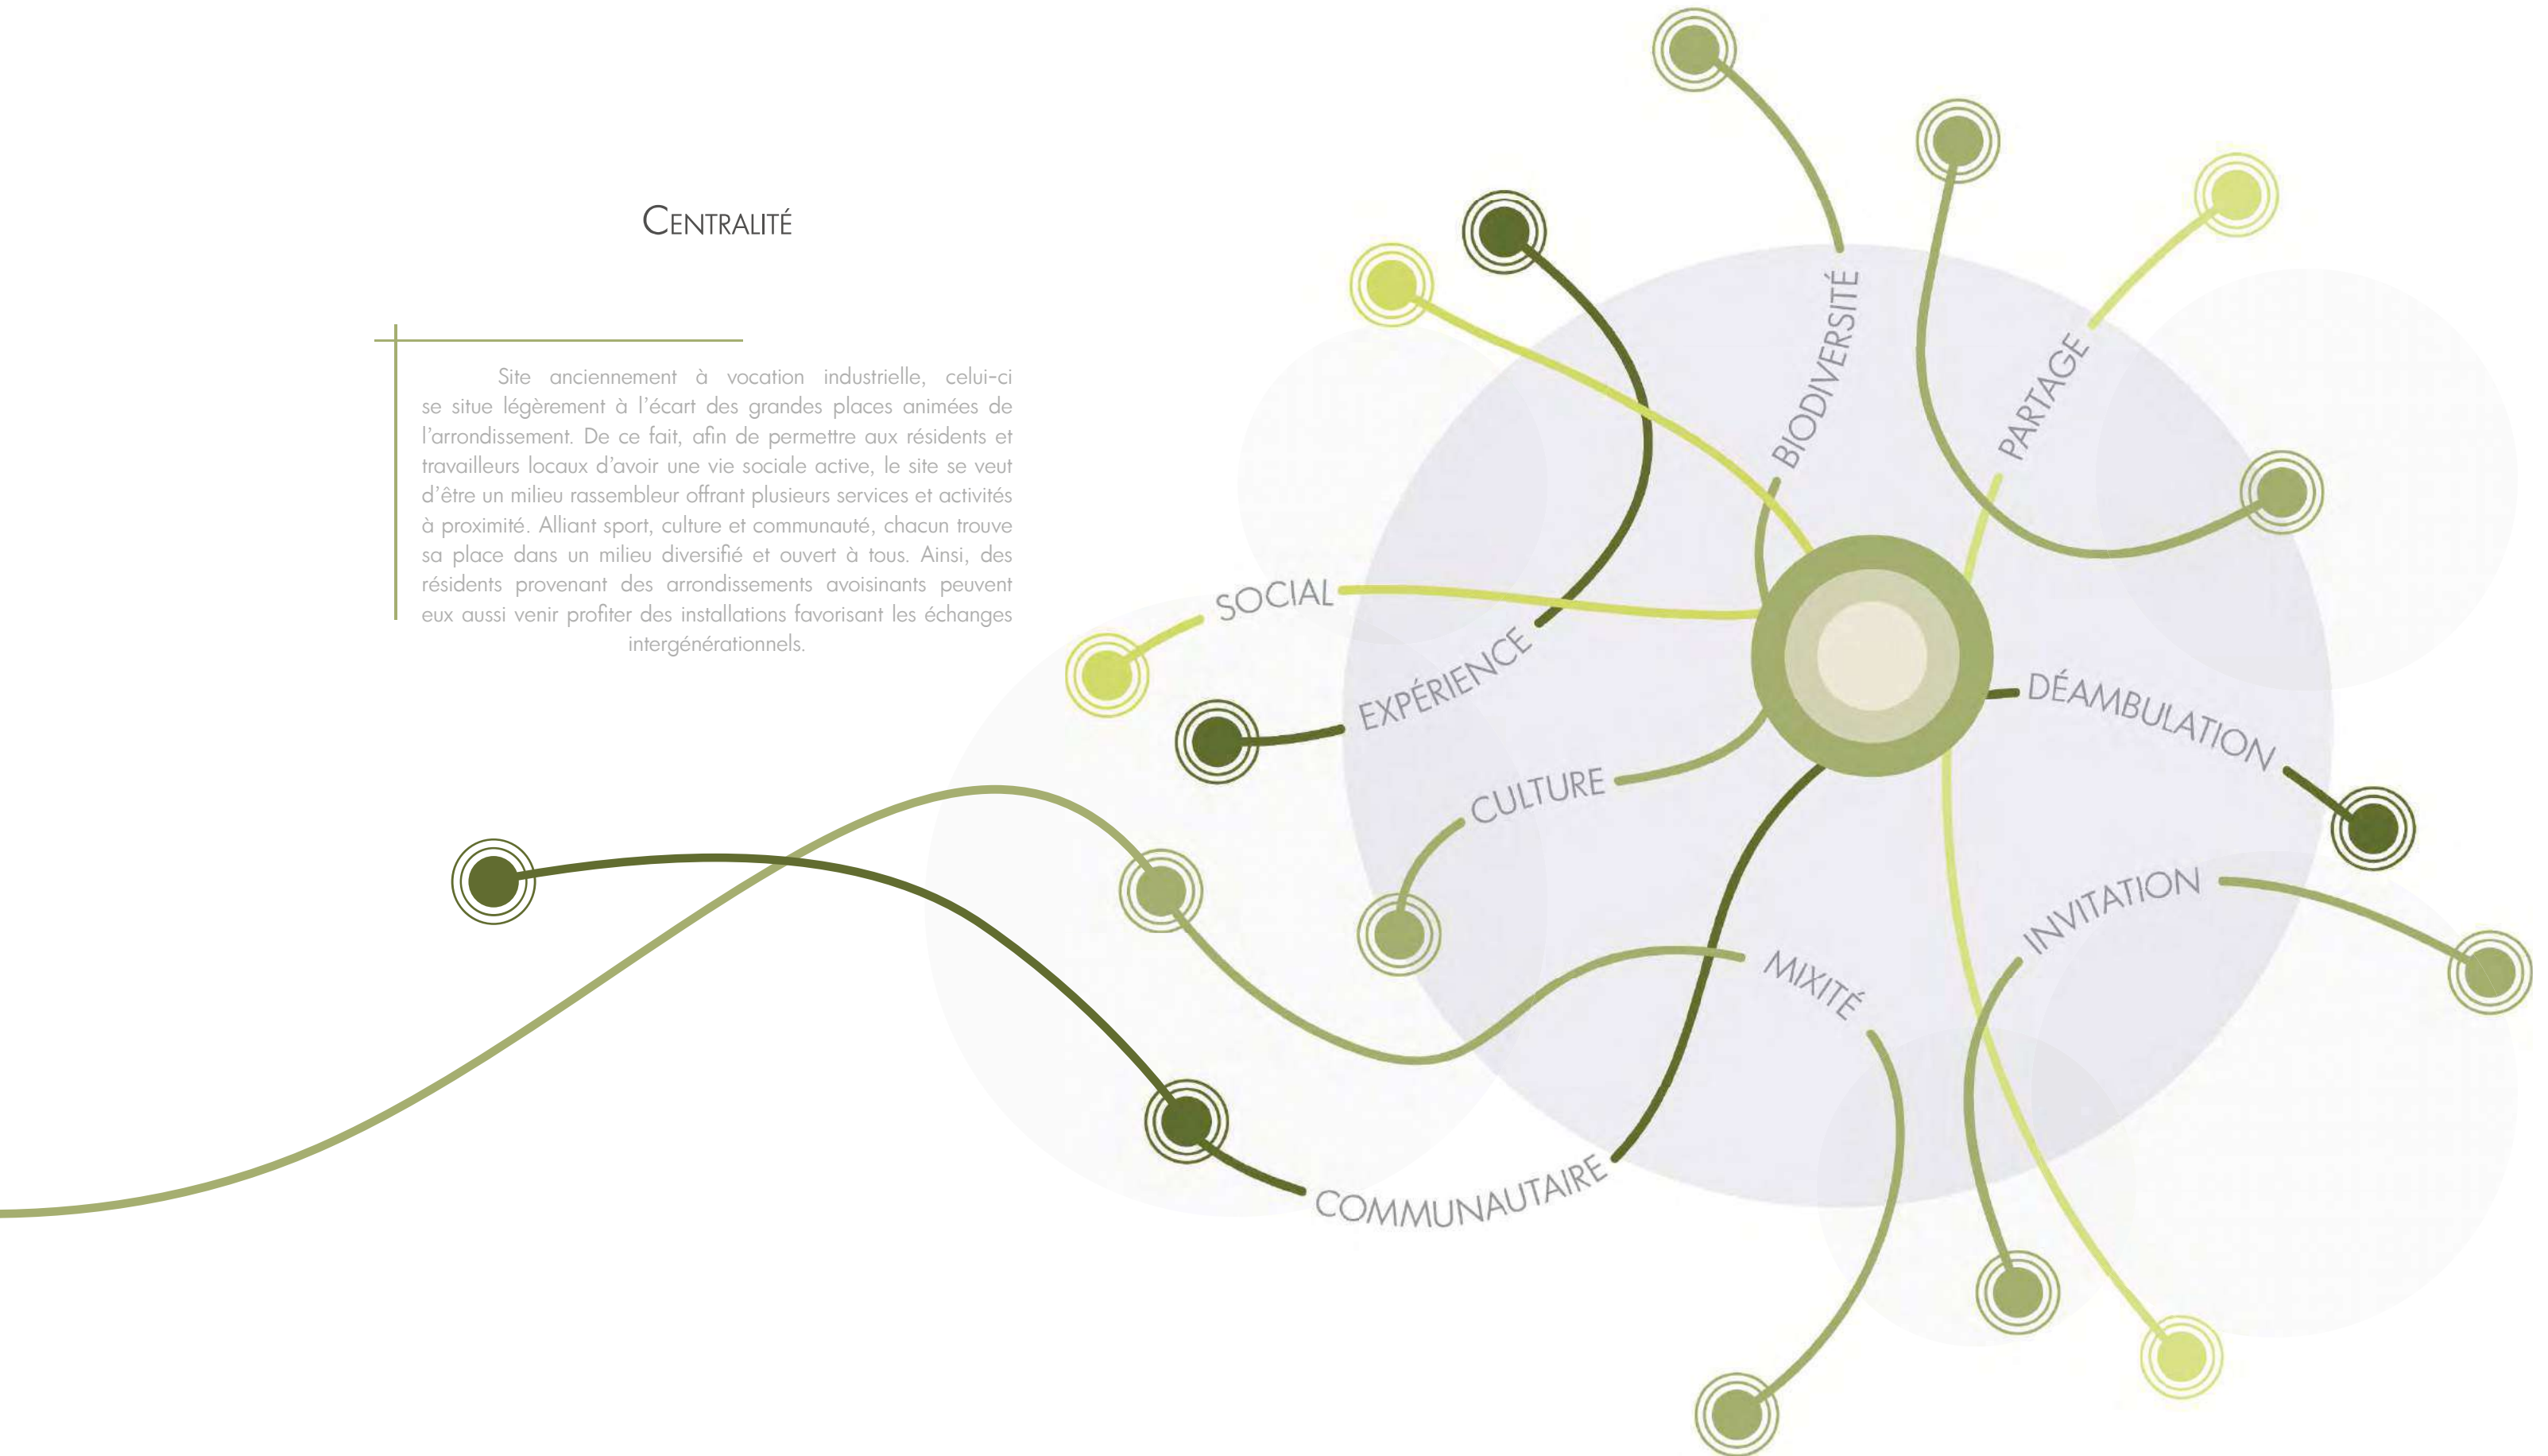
CENTRALITÉ

Site anciennement à vocation industrielle, celui-ci se situe légèrement à l'écart des grandes places animées de l'arrondissement. De ce fait, afin de permettre aux résidents et travailleurs locaux d'avoir une vie sociale active, le site se veut d'être un milieu rassembleur offrant plusieurs services et activités à proximité. Alliant sport, culture et communauté, chacun trouve sa place dans un milieu diversifié et ouvert à tous. Ainsi, des résidents provenant des arrondissements avoisinants peuvent eux aussi venir profiter des installations favorisant les échanges intergénérationnels.

BIODIVERSITÉ
PARTAGE
SOCIAL
EXPÉRIENCE
DÉAMBULATION
CULTURE
INVITATION
MIXITÉ
COMMUNAUTAIRE